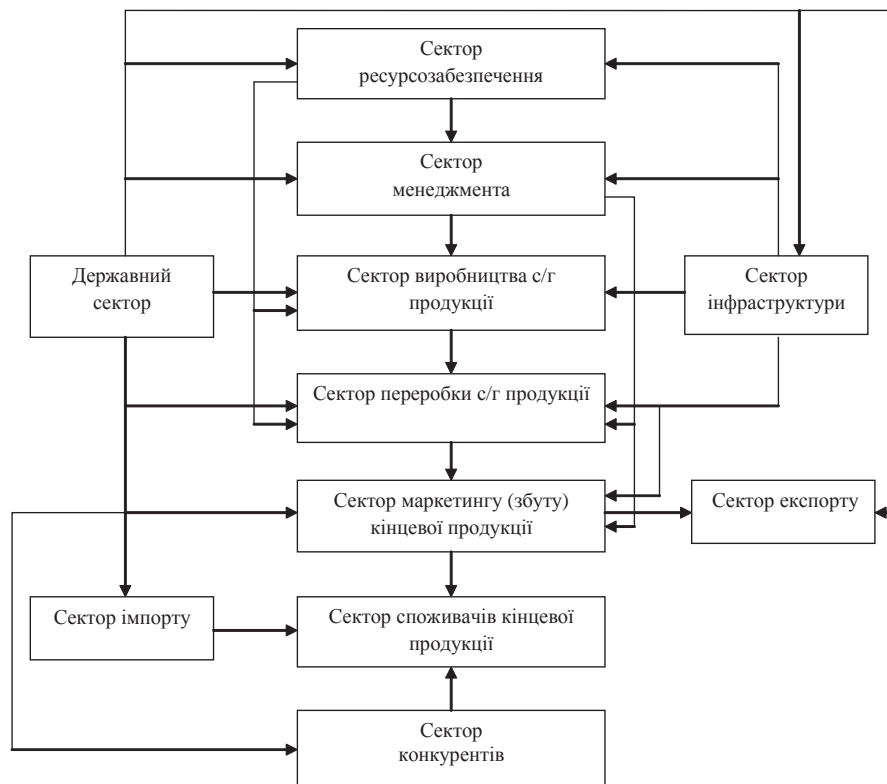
Сектор ресурсозабезпечення

Сектор менеджмента

Державний сектор

Сектор виробництва с/г продукції

Сектор інфраструктури

Сектор переробки с/г продукції

Сектор маркетингу (збуту) кінцевої продукції

Сектор експорту

Сектор імпорту

Сектор споживачів кінцевої продукції

Сектор конкурентів